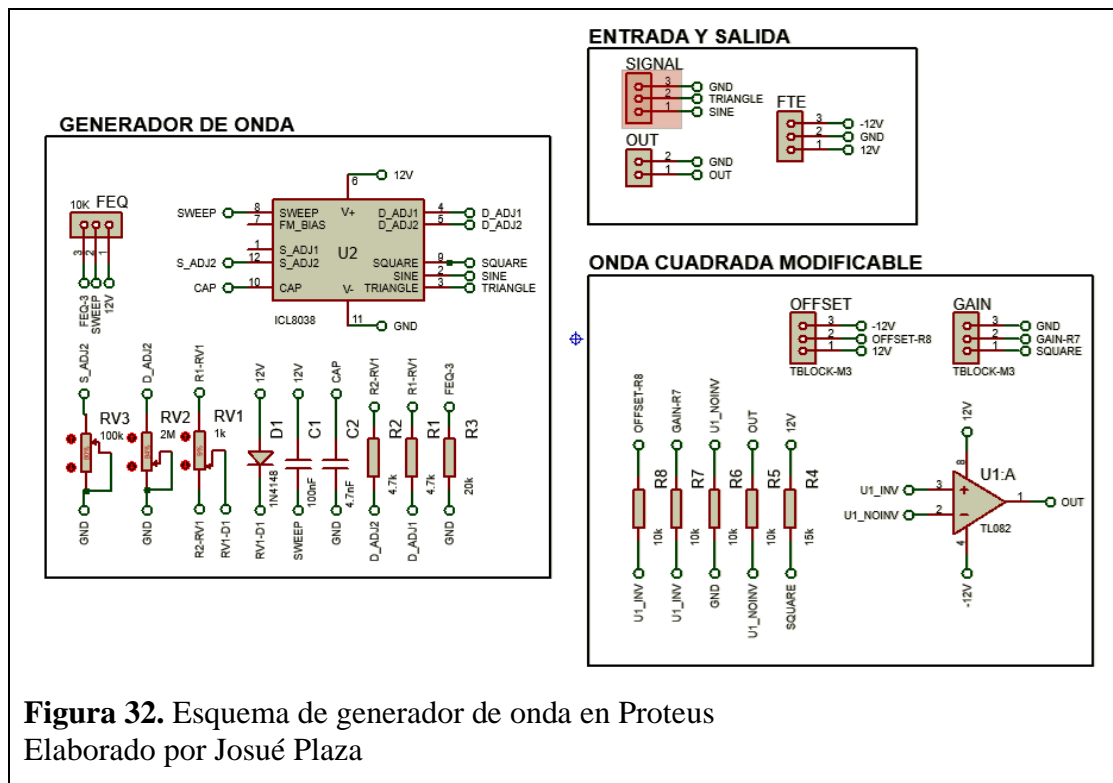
ENTRADA Y SALIDA

SIGNAL
3 GND
2 TRIANGLE
1 SINE

FTE
3 -12V
2 GND
1 12V

OUT
2 GND
1 OUT

GENERADOR DE ONDA

10K FEQ
3 2 1
FEQ-3 SWEEP 12V

6 12V
SWEEP 8 SWEEP V+
7 FM_BIAS
D_ADJ1 4 D_ADJ1
D_ADJ2 5 D_ADJ2
1 S_ADJ1 U2
S_ADJ2 12 S_ADJ2
SQUARE 9 SQUARE
SINE 2 SINE
CAP 10 CAP V- TRIANGLE 3 TRIANGLE
ICL8038 11 GND

S_ADJ2 D_ADJ2 R1-RV1 12V 12V CAP R2-RV1 R1-RV1 FEQ-3
RV3 100k RV2 2M RV1 1k D1 1N4148 C1 100nF C2 4.7nF R2 4.7k R1 4.7k R3 20k
GND GND R2-RV1 RV1-D1 RV1-D1 SWEEP GND D_ADJ2 D_ADJ1 GND

ONDA CUADRADA MODIFICABLE

OFFSET
3 -12V
2 OFFSET-R8
1 12V
TBLOCK-M3

GAIN
3 GND
2 GAIN-R7
1 SQUARE
TBLOCK-M3

OFFSET-R8 GAIN-R7 U1_NOINV OUT 12V
R8 10k R7 10k R6 10k R5 10k R4 15k
U1_INV U1_INV GND U1_NOINV SQUARE

12V
8
U1:A
U1_INV 3 +
U1_NOINV 2 −
1 OUT
TL082
4
-12V

**Figura 32.** Esquema de generador de onda en Proteus
Elaborado por Josué Plaza